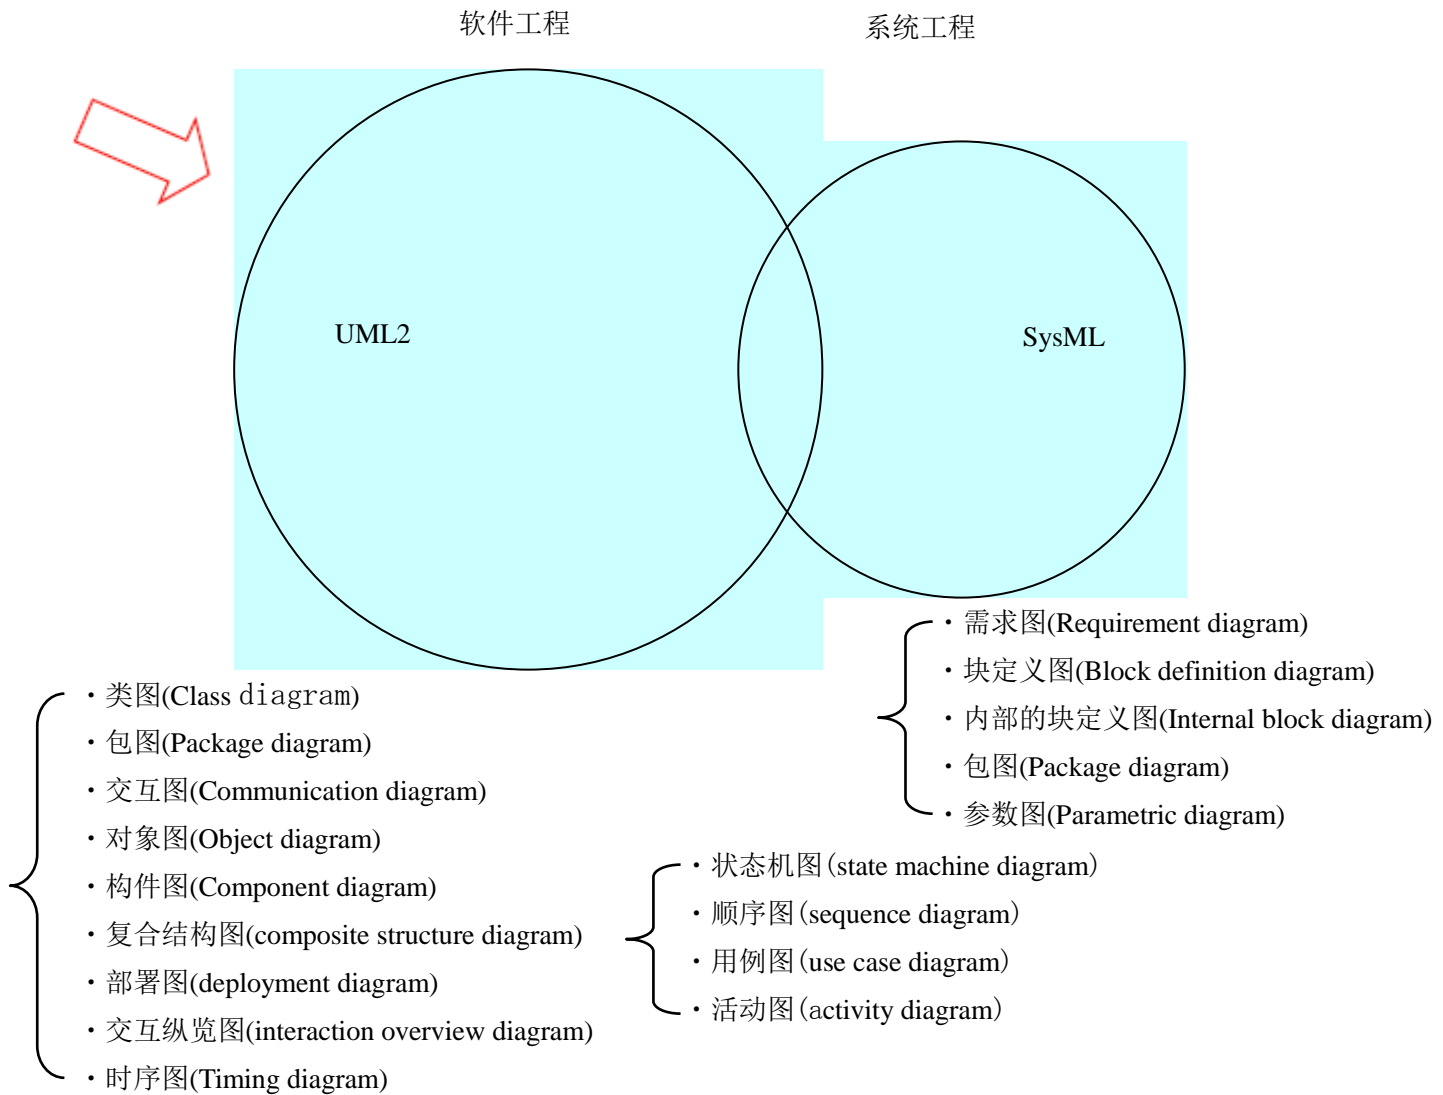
软件工程

系统工程

UML2

SysML

・需求图(Requirement diagram)
・块定义图(Block definition diagram)
・内部的块定义图(Internal block diagram)
・包图(Package diagram)
・参数图(Parametric diagram)

・类图(Class diagram)
・包图(Package diagram)
・交互图(Communication diagram)
・对象图(Object diagram)
・构件图(Component diagram)
・复合结构图(composite structure diagram)
・部署图(deployment diagram)
・交互纵览图(interaction overview diagram)
・时序图(Timing diagram)

・状态机图(state machine diagram)
・顺序图(sequence diagram)
・用例图(use case diagram)
・活动图(activity diagram)